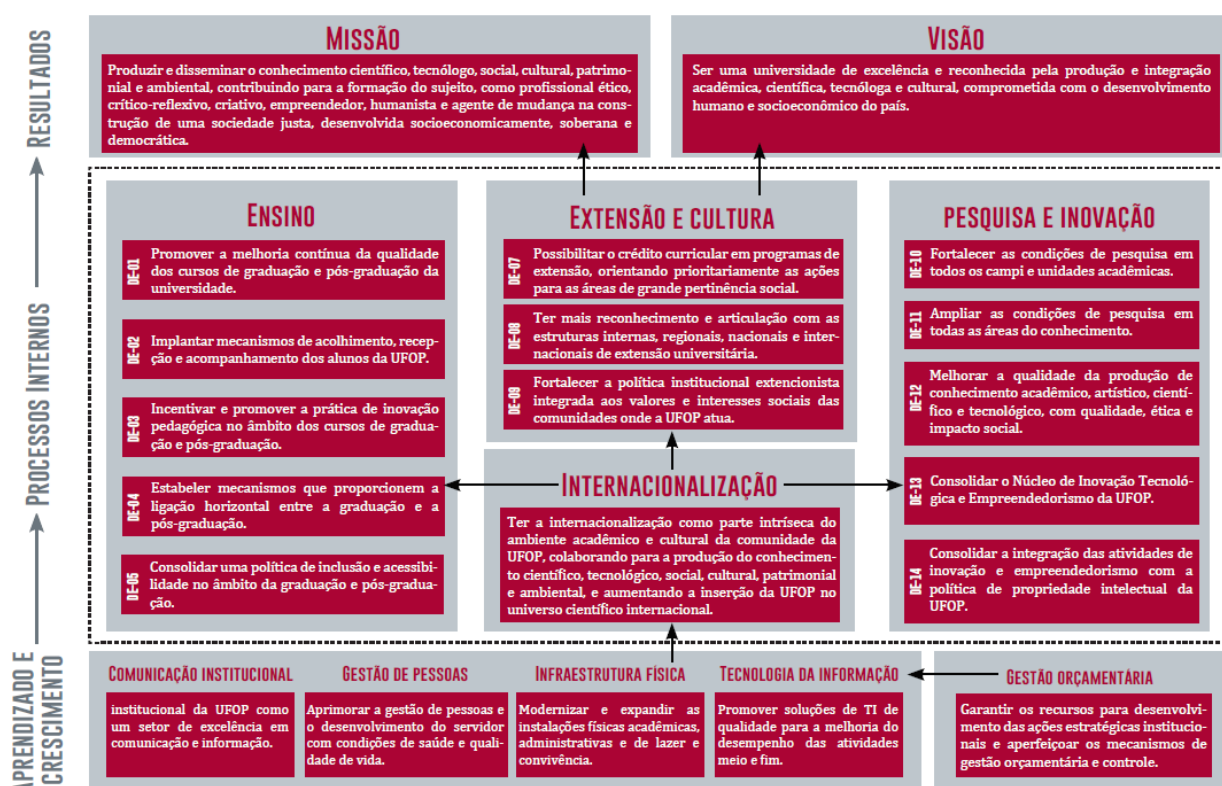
RESULTADOS

PROCESSOS INTERNOS

APRENDIZADO E CRESCIMENTO

MISSÃO

Produzir e disseminar o conhecimento científico, tecnólogo, social, cultural, patrimonial e ambiental, contribuindo para a formação do sujeito, como profissional ético, crítico-reflexivo, criativo, empreendedor, humanista e agente de mudança na construção de uma sociedade justa, desenvolvida socioeconomicamente, soberana e democrática.

VISÃO

Ser uma universidade de excelência e reconhecida pela produção e integração acadêmica, científica, tecnóloga e cultural, comprometida com o desenvolvimento humano e socioeconômico do país.

ENSINO

DE-01 Promover a melhoria contínua da qualidade dos cursos de graduação e pós-graduação da universidade.

DE-02 Implantar mecanismos de acolhimento, recepção e acompanhamento dos alunos da UFOP.

DE-03 Incentivar e promover a prática de inovação pedagógica no âmbito dos cursos de graduação e pós-graduação.

DE-04 Estabeler mecanismos que proporcionem a ligação horizontal entre a graduação e a pós-graduação.

DE-05 Consolidar uma política de inclusão e acessibilidade no âmbito da graduação e pós-graduação.

EXTENSÃO E CULTURA

DE-07 Possibilitar o crédito curricular em programas de extensão, orientando prioritariamente as ações para as áreas de grande pertinência social.

DE-08 Ter mais reconhecimento e articulação com as estruturas internas, regionais, nacionais e internacionais de extensão universitária.

DE-09 Fortalecer a política institucional extencionista integrada aos valores e interesses sociais das comunidades onde a UFOP atua.

INTERNACIONALIZAÇÃO

Ter a internacionalização como parte intríseca do ambiente acadêmico e cultural da comunidade da UFOP, colaborando para a produção do conhecimento científico, tecnológico, social, cultural, patrimonial e ambiental, e aumentando a inserção da UFOP no universo científico internacional.

PESQUISA E INOVAÇÃO

DE-10 Fortalecer as condições de pesquisa em todos os campi e unidades acadêmicas.

DE-11 Ampliar as condições de pesquisa em todas as áreas do conhecimento.

DE-12 Melhorar a qualidade da produção de conhecimento acadêmico, artístico, científico e tecnológico, com qualidade, ética e impacto social.

DE-13 Consolidar o Núcleo de Inovação Tecnológica e Empreendedorismo da UFOP.

DE-14 Consolidar a integração das atividades de inovação e empreendedorismo com a política de propriedade intelectual da UFOP.

COMUNICAÇÃO INSTITUCIONAL

institucional da UFOP como um setor de excelência em comunicação e informação.

GESTÃO DE PESSOAS

Aprimorar a gestão de pessoas e o desenvolvimento do servidor com condições de saúde e qualidade de vida.

INFRAESTRUTURA FÍSICA

Modernizar e expandir as instalações físicas acadêmicas, administrativas e de lazer e convivência.

TECNOLOGIA DA INFORMAÇÃO

Promover soluções de TI de qualidade para a melhoria do desempenho das atividades meio e fim.

GESTÃO ORÇAMENTÁRIA

Garantir os recursos para desenvolvimento das ações estratégicas institucionais e aperfeiçoar os mecanismos de gestão orçamentária e controle.